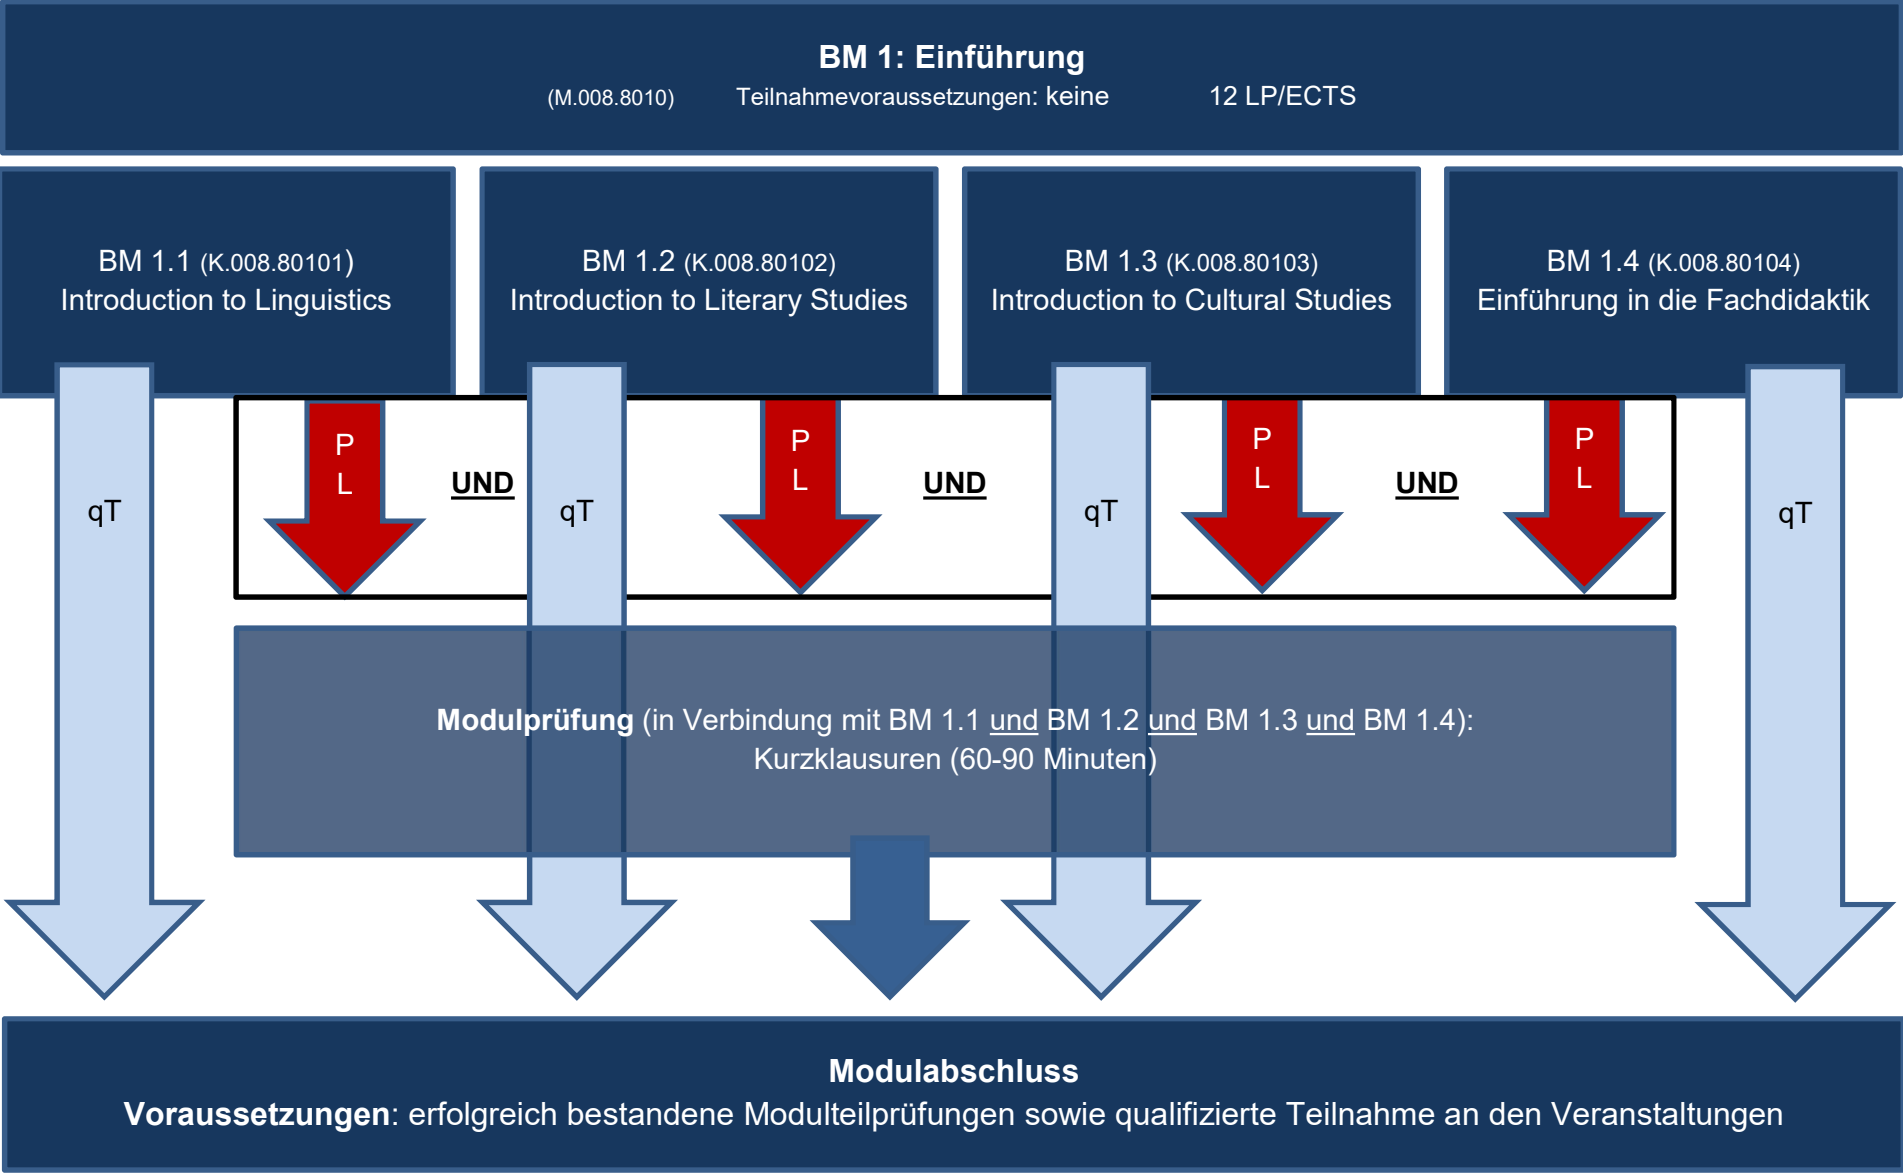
BM 1: Einführung
(M.008.8010) Teilnahmevoraussetzungen: keine 12 LP/ECTS

BM 1.1 (K.008.80101)
Introduction to Linguistics

BM 1.2 (K.008.80102)
Introduction to Literary Studies

BM 1.3 (K.008.80103)
Introduction to Cultural Studies

BM 1.4 (K.008.80104)
Einführung in die Fachdidaktik

qT

P
L

UND

qT

P
L

UND

qT

P
L

UND

P
L

qT

Modulprüfung (in Verbindung mit BM 1.1 und BM 1.2 und BM 1.3 und BM 1.4):
Kurzklausuren (60-90 Minuten)

Modulabschluss
Voraussetzungen: erfolgreich bestandene Modulteilprüfungen sowie qualifizierte Teilnahme an den Veranstaltungen